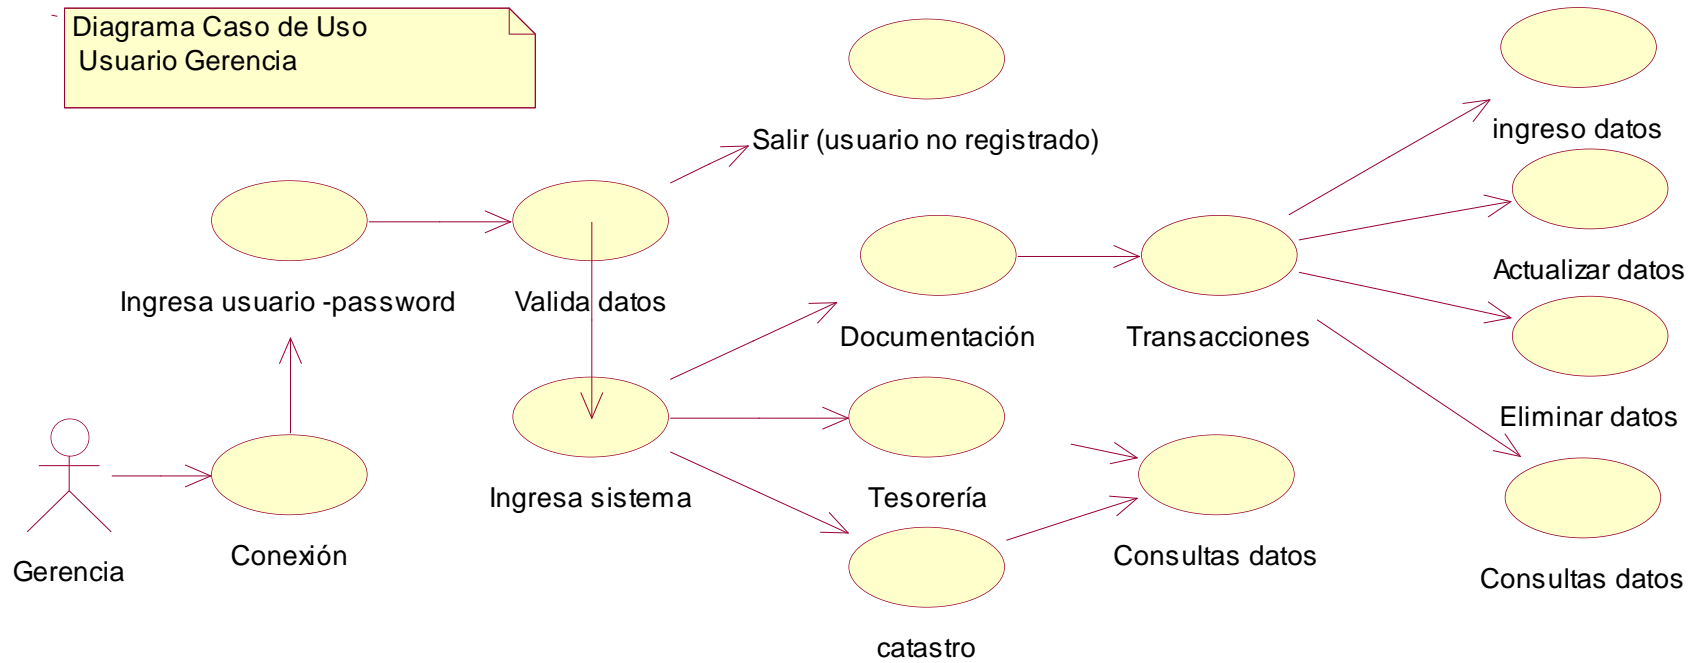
Diagrama Caso de Uso
Usuario Gerencia

Salir (usuario no registrado)

ingreso datos

Ingresa usuario -password

Valida datos

Documentación

Transacciones

Actualizar datos

Eliminar datos

Ingresa sistema

Tesorería

Consultas datos

Gerencia

Conexión

catastro

Consultas datos